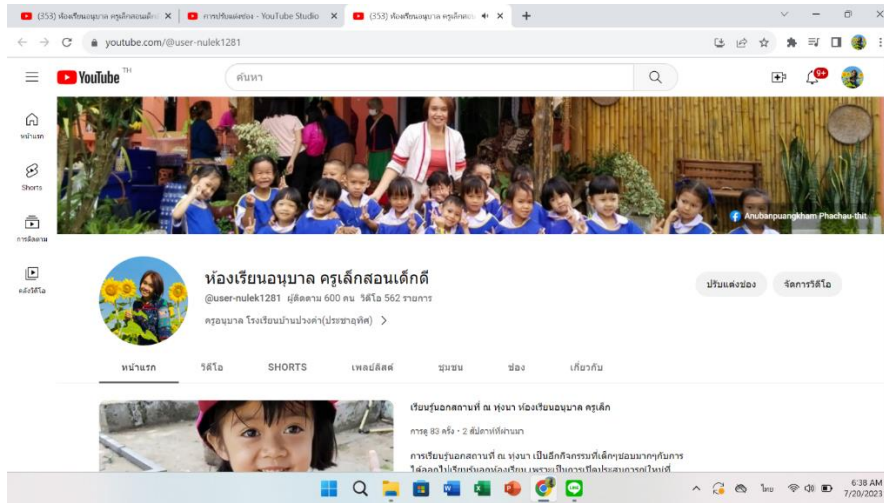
(353) ห้องเรียนอนุบาล ครูเล็กสอนเด็ก ×
การปรับแต่งช่อง - YouTube Studio ×
(353) ห้องเรียนอนุบาล ครูเล็กสอน ×
+

youtube.com/@user-nulek1281

YouTube TH
ค้นหา

9+

หน้าแรก
Shorts
การติดตาม
คลังวิดีโอ

Anubanpuangkham Phachau-thit

ห้องเรียนอนุบาล ครูเล็กสอนเด็กดี
@user-nulek1281 ผู้ติดตาม 600 คน วิดีโอ 562 รายการ
ครูอนุบาล โรงเรียนบ้านป่วงคำ(ประชาอุทิศ) >

ปรับแต่งช่อง
จัดการวิดีโอ

หน้าแรก
วิดีโอ
SHORTS
เพลย์ลิสต์
ชุมชน
ช่อง
เกี่ยวกับ

เรียนรู้นอกสถานที่ ณ ทุ่งนา ห้องเรียนอนุบาล ครูเล็ก
การดู 83 ครั้ง • 2 สัปดาห์ที่ผ่านมา

การเรียนรู้นอกสถานที่ ณ ทุ่งนา เป็นอีกกิจกรรมที่เด็กๆชอบมากๆกับการได้ออกไปเรียนรู้นอกห้องเรียน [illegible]

ไทย
6:38 AM
7/20/2023